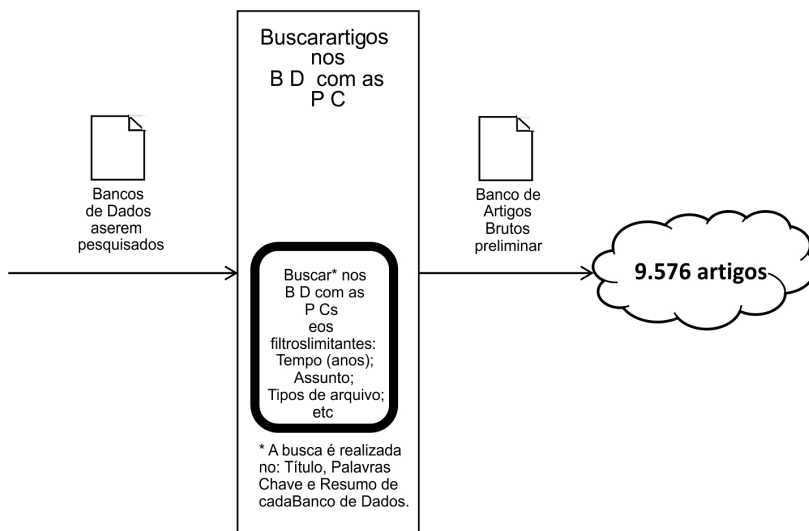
Buscarartigos nos B D com as P C

Bancos de Dados aserem pesquisados

Buscar* nos B D com as P Cs eos filtroslimitantes: Tempo (anos); Assunto; Tipos de arquivo; etc

* A busca é realizada no: Título, Palavras Chave e Resumo de cadaBanco de Dados.

Banco de Artigos Brutos preliminar

9.576 artigos